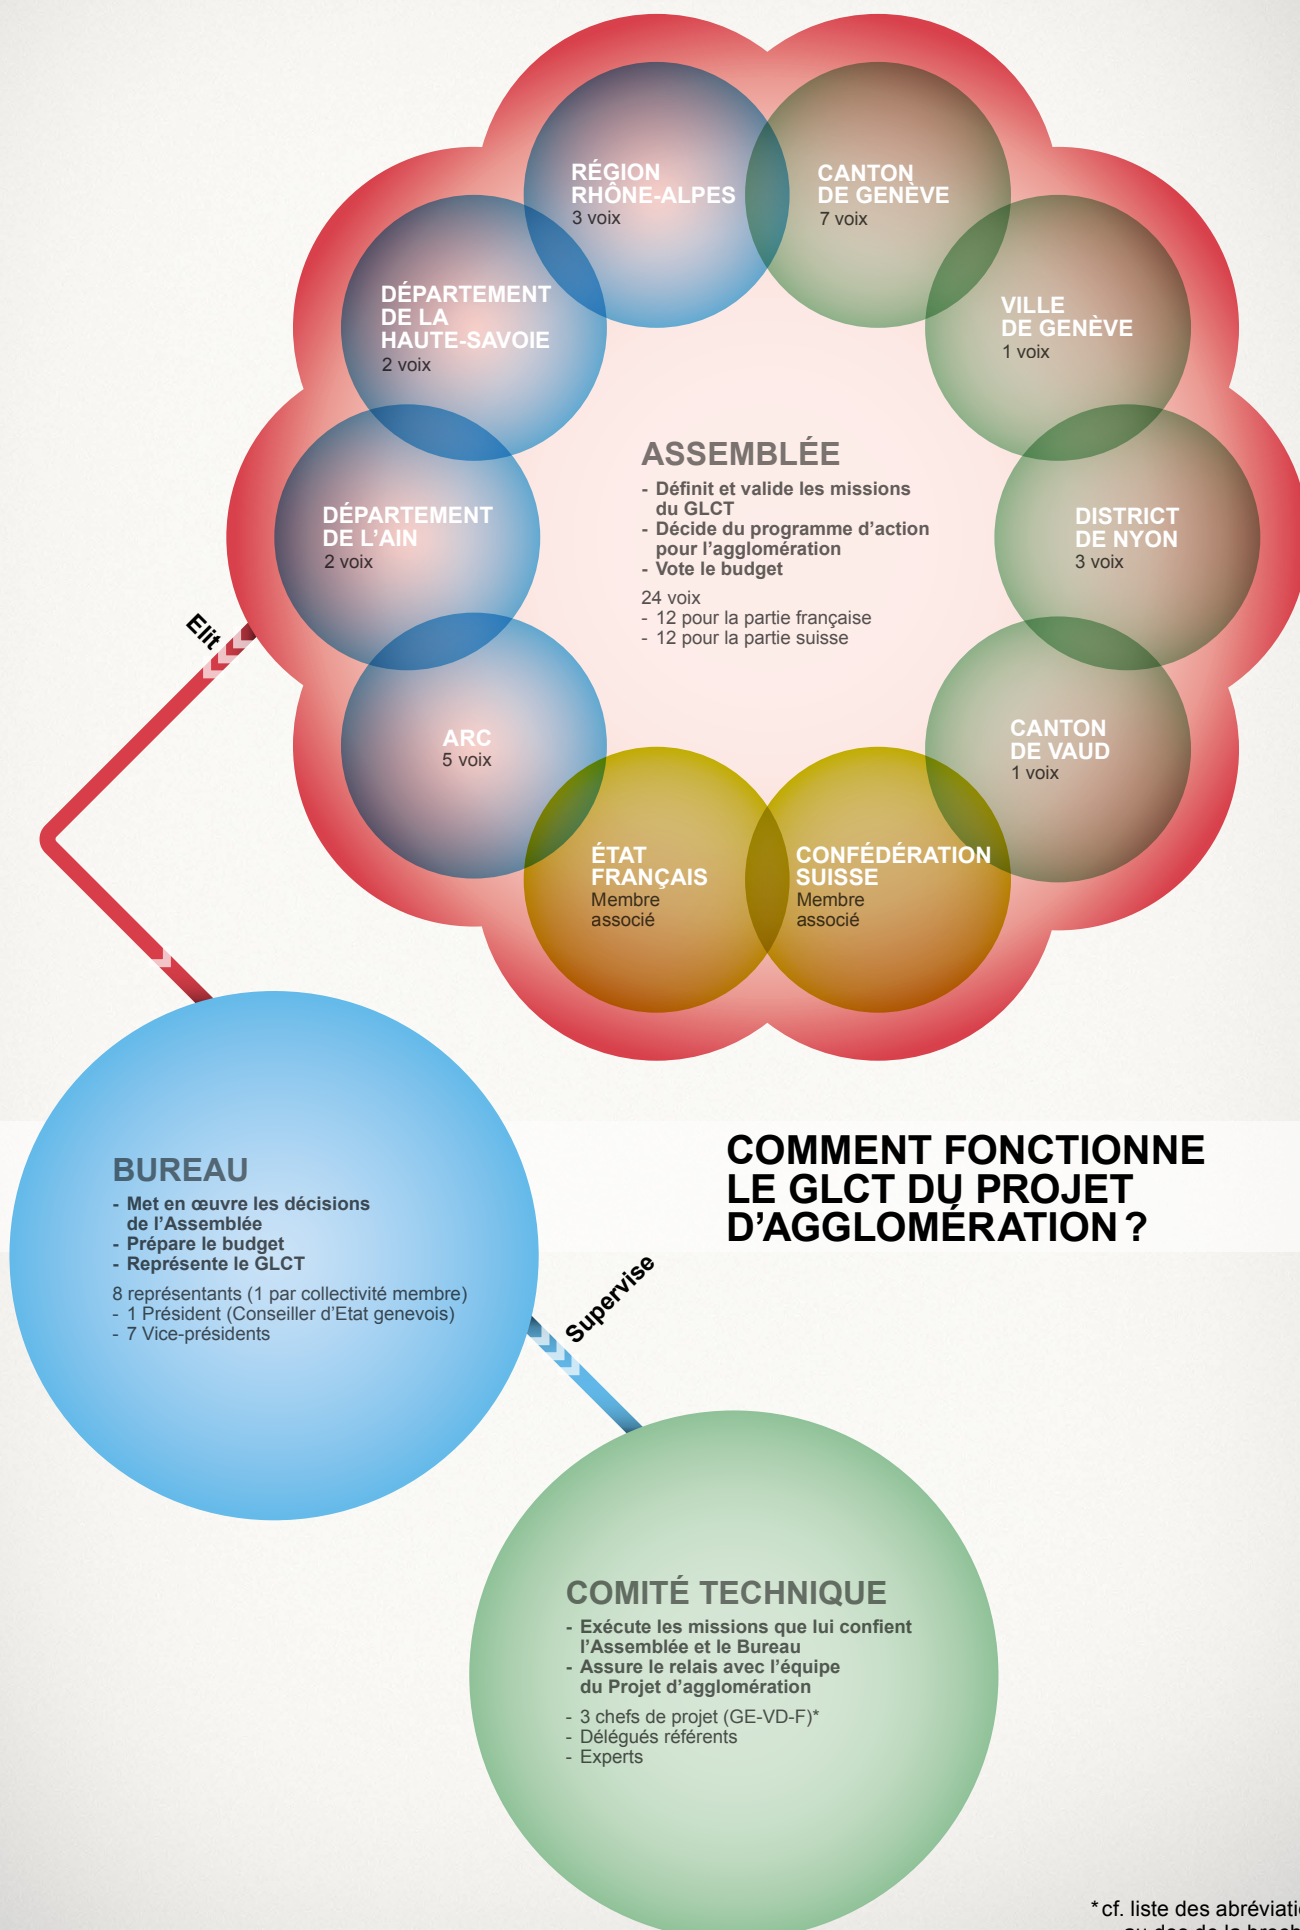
RÉGION RHÔNE-ALPES
3 voix

CANTON DE GENÈVE
7 voix

DÉPARTEMENT DE LA HAUTE-SAVOIE
2 voix

VILLE DE GENÈVE
1 voix

ASSEMBLÉE
- Définit et valide les missions du GLCT
- Décide du programme d'action pour l'agglomération
- Vote le budget

24 voix
- 12 pour la partie française
- 12 pour la partie suisse

DÉPARTEMENT DE L'AIN
2 voix

DISTRICT DE NYON
3 voix

Elit

ARC
5 voix

CANTON DE VAUD
1 voix

ÉTAT FRANÇAIS
Membre associé

CONFÉDÉRATION SUISSE
Membre associé

BUREAU
- Met en œuvre les décisions de l'Assemblée
- Prépare le budget
- Représente le GLCT

8 représentants (1 par collectivité membre)
- 1 Président (Conseiller d'Etat genevois)
- 7 Vice-présidents

COMMENT FONCTIONNE LE GLCT DU PROJET D'AGGLOMÉRATION ?

Supervise

COMITÉ TECHNIQUE
- Exécute les missions que lui confient l'Assemblée et le Bureau
- Assure le relais avec l'équipe du Projet d'agglomération

- 3 chefs de projet (GE-VD-F)*
- Délégués référents
- Experts

*cf. liste des abréviati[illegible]
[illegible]